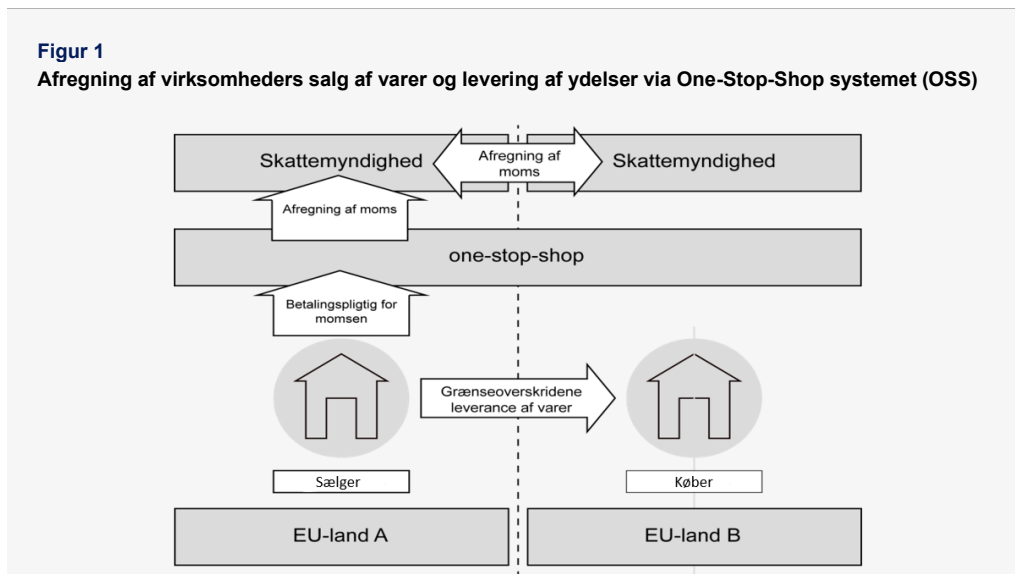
Figur 1

Afregning af virksomheders salg af varer og levering af ydelser via One-Stop-Shop systemet (OSS)

Skattemyndighed

Afregning af moms

Skattemyndighed

Afregning af moms

one-stop-shop

Betalingspligtig for momsen

Grænseoverskridene leverance af varer

Sælger

Køber

EU-land A

EU-land B